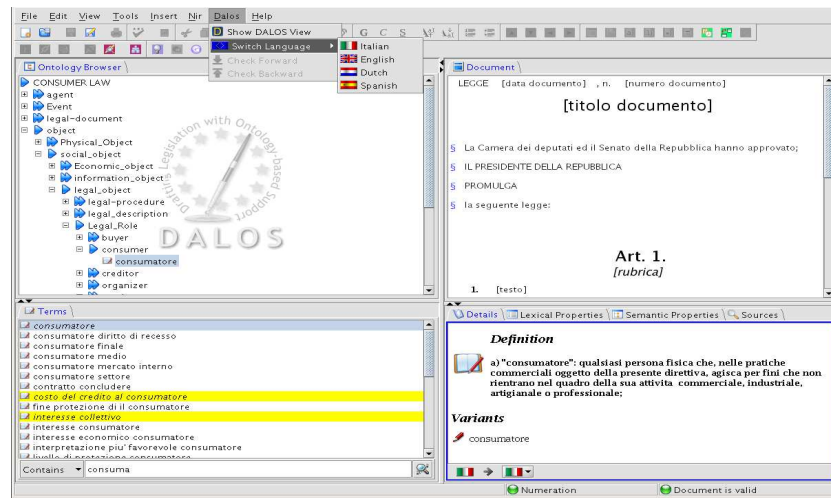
File Edit View Tools Insert Nir Dalos Help

Show DALOS View
Switch Language
Check Forward
Check Backward

Italian
English
Dutch
Spanish

G C S

Ontology Browser

CONSUMER LAW
agent
Event
legal-document
object
Physical_Object
social_object
Economic_object
information_object
legal_object
legal-procedure
legal_description
Legal_Role
buyer
consumer
consumatore
creditor
organizer

Drafting Legislation with Ontology-based Support
DALOS

Document

LEGGE [data documento] , n. [numero documento]

[titolo documento]

§ La Camera dei deputati ed il Senato della Repubblica hanno approvato;

§ IL PRESIDENTE DELLA REPUBBLICA

§ PROMULGA

§ la seguente legge:

Art. 1.
[rubrica]

1. [testo]

Terms

consumatore
consumatore diritto di recesso
consumatore finale
consumatore medio
consumatore mercato interno
consumatore settore
contratto concludere
costo del credito al consumatore
fine protezione di il consumatore
interesse collettivo
interesse consumatore
interesse economico consumatore
interpretazione piu' favorevole consumatore
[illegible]

Contains consuma

Details | Lexical Properties | Semantic Properties | Sources

Definition

a) "consumatore": qualsiasi persona fisica che, nelle pratiche commerciali oggetto della presente direttiva, agisca per fini che non rientrano nel quadro della sua attivita commerciale, industriale, artigianale o professionale;

Variants

consumatore

Numeration
Document is valid